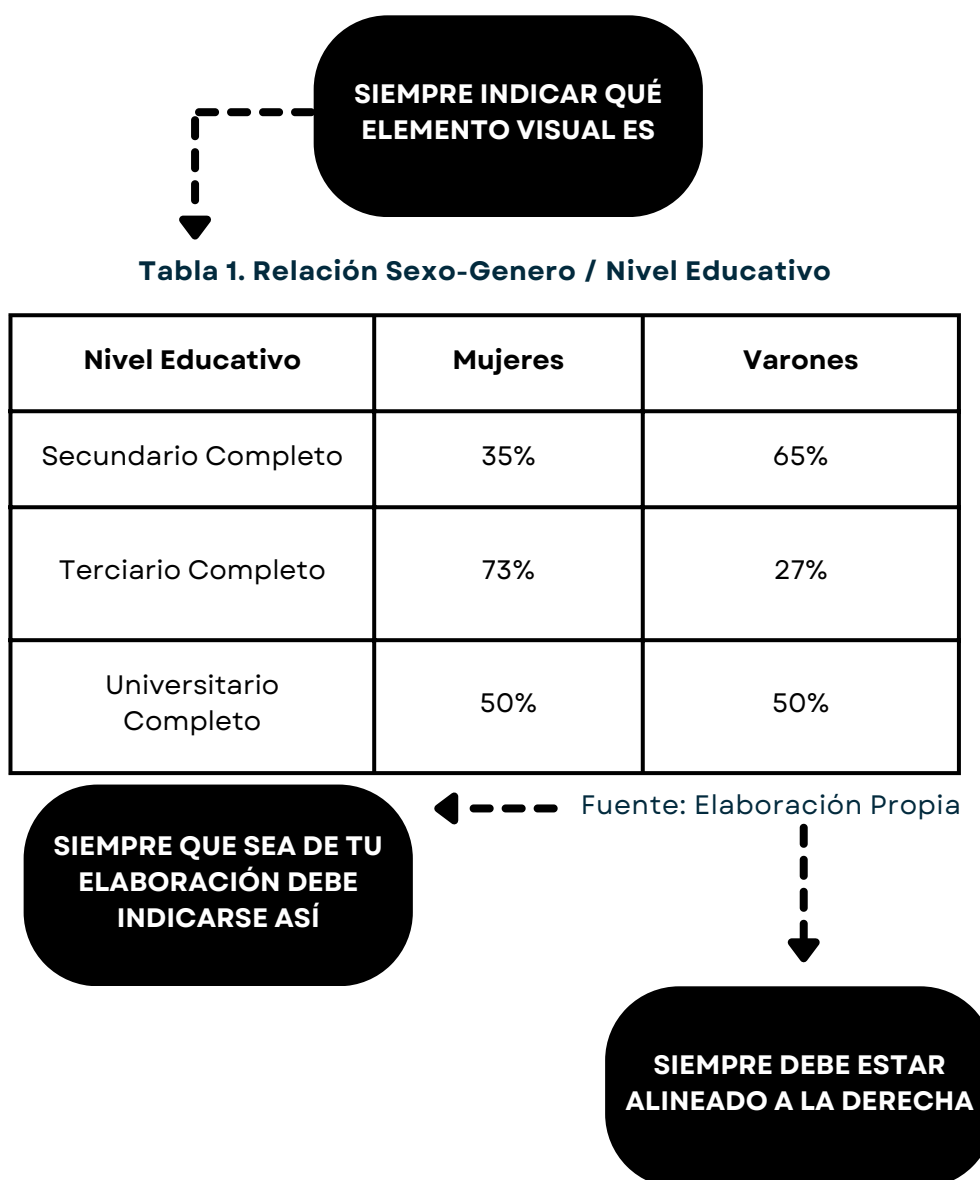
SIEMPRE INDICAR QUÉ ELEMENTO VISUAL ES

Tabla 1. Relación Sexo-Genero / Nivel Educativo

| Nivel Educativo | Mujeres | Varones |
|---|---|---|
| Secundario Completo | 35% | 65% |
| Terciario Completo | 73% | 27% |
| Universitario Completo | 50% | 50% |

Fuente: Elaboración Propia

SIEMPRE QUE SEA DE TU ELABORACIÓN DEBE INDICARSE ASÍ

SIEMPRE DEBE ESTAR ALINEADO A LA DERECHA